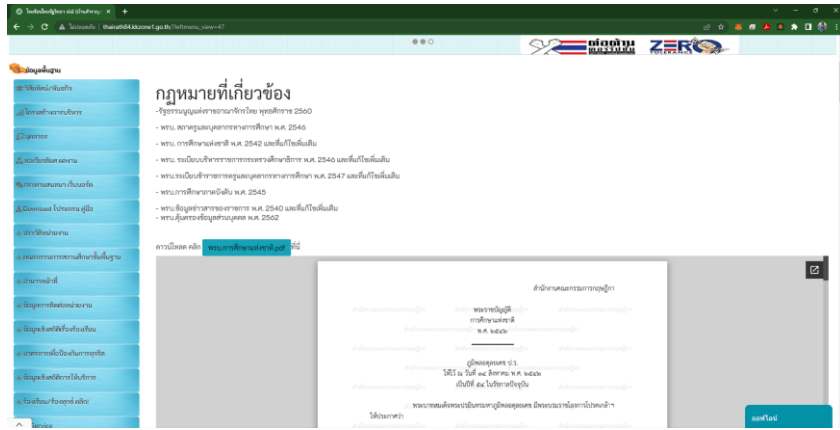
โรงเรียนไทยรัฐวิทยา 64 (บ้านตีคะนอง) ×

ไม่ปลอดภัย | thairath64.kkzone1.go.th/?leftmenu_view=47

ต่อต้าน ZERO

ข้อมูลพื้นฐาน

วิสัยทัศน์/พันธกิจ

โครงสร้างการบริหาร

บุคลากร

ประวัติโรงเรียน

กฎหมายที่เกี่ยวข้อง

-รัฐธรรมนูญแห่งราชอาณาจักรไทย พุทธศักราช 2560

- พรบ. สภาครูและบุคลากรทางการศึกษา พ.ศ. 2546

- พรบ. การศึกษาแห่งชาติ พ.ศ. 2542 และที่แก้ไขเพิ่มเติม

- พรบ.ระเบียบบริหารราชการกระทรวงศึกษาธิการ พ.ศ. 2546 และที่แก้ไขเพิ่มเติม

- พรบ.ระเบียบข้าราชการครูและบุคลากรทางการศึกษา พ.ศ. 2547 และที่แก้ไขเพิ่มเติม

- พรบ.การศึกษาภาคบังคับ พ.ศ. 2545

- พรบ.ข้อมูลข่าวสารของราชการ พ.ศ. 2540 และที่แก้ไขเพิ่มเติม

- พรบ.คุ้มครองข้อมูลส่วนบุคคล พ.ศ. 2562

ดาวน์โหลด คลิก พรบ.การศึกษาแห่งชาติ.pdf ที่นี่

สำนักงานคณะกรรมการกฤษฎีกา

พระราชบัญญัติ
การศึกษาแห่งชาติ
พ.ศ. ๒๕๔๒

ภูมิพลอดุลยเดช ป.ร.
ให้ไว้ ณ วันที่ ๑๔ สิงหาคม พ.ศ. ๒๕๔๒
เป็นปีที่ ๕๔ ในรัชกาลปัจจุบัน

พระบาทสมเด็จพระปรมินทรมหาภูมิพลอดุลยเดช มีพระบรมราชโองการโปรดเกล้าฯ ให้ประกาศว่า

ออฟไลน์